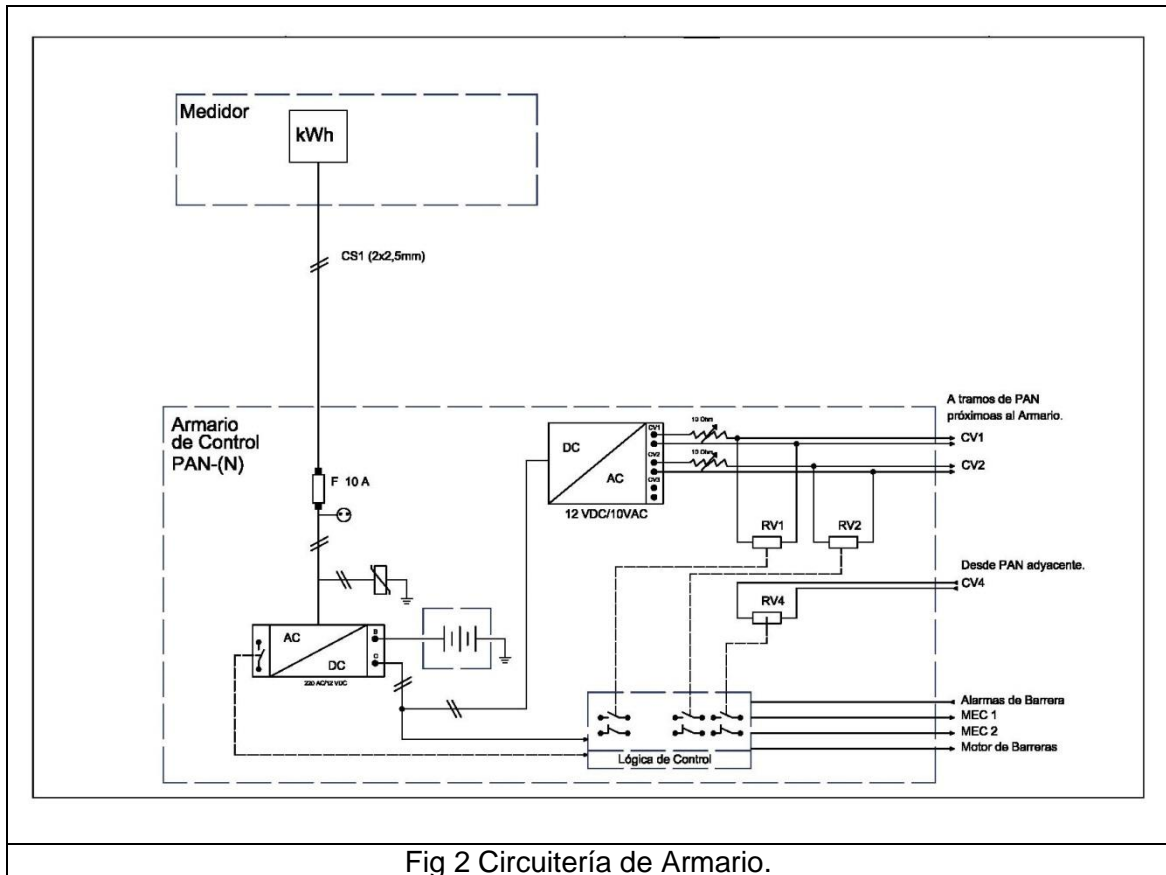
Medidor

kWh

CS1 (2x2,5mm)

Armario de Control PAN-(N)

F 10 A

AC

DC

220 AC/12 VDC

DC

AC

CV1

CV2

CV3

12 VDC/10VAC

10 Ohm

10 Ohm

A tramos de PAN próximoas al Armario.

CV1

CV2

RV1

RV2

Desde PAN adyacente.

CV4

RV4

Lógica de Control

Alarmas de Barrera

MEC 1

MEC 2

Motor de Barreras

Fig 2 Circuitería de Armario.